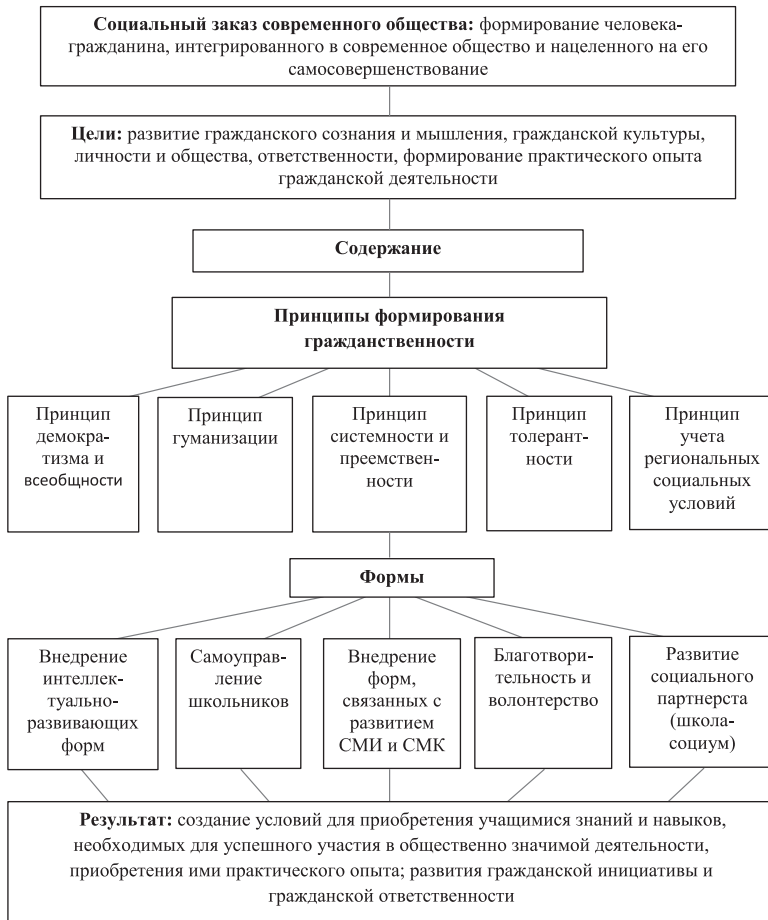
**Социальный заказ современного общества:** формирование человека-гражданина, интегрированного в современное общество и нацеленного на его самосовершенствование

**Цели:** развитие гражданского сознания и мышления, гражданской культуры, личности и общества, ответственности, формирование практического опыта гражданской деятельности

**Содержание**

**Принципы формирования гражданственности**

Принцип демократизма и всеобщности

Принцип гуманизации

Принцип системности и преемственности

Принцип толерантности

Принцип учета региональных социальных условий

**Формы**

Внедрение интеллектуально-развивающих форм

Самоуправление школьников

Внедрение форм, связанных с развитием СМИ и СМК

Благотворительность и волонтерство

Развитие социального партнерста (школа-социум)

**Результат:** создание условий для приобретения учащимися знаний и навыков, необходимых для успешного участия в общественно значимой деятельности, приобретения ими практического опыта; развития гражданской инициативы и гражданской ответственности